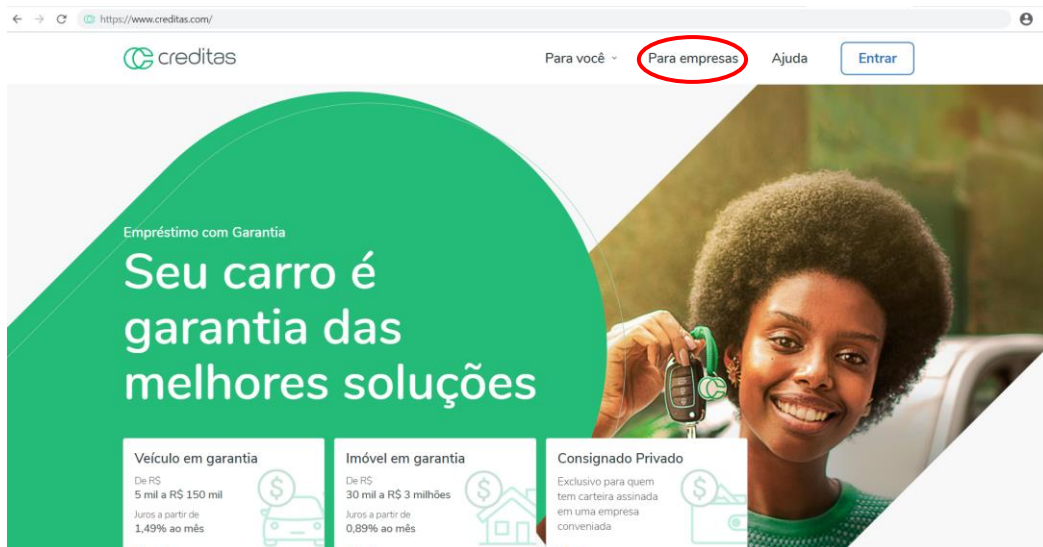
https://www.creditas.com/

creditas

Para você

Para empresas

Ajuda

Entrar

Empréstimo com Garantia

Seu carro é garantia das melhores soluções

Veículo em garantia
De R$
5 mil a R$ 150 mil
Juros a partir de
1,49% ao mês

Imóvel em garantia
De R$
30 mil a R$ 3 milhões
Juros a partir de
0,89% ao mês

Consignado Privado
Exclusivo para quem tem carteira assinada em uma empresa conveniada